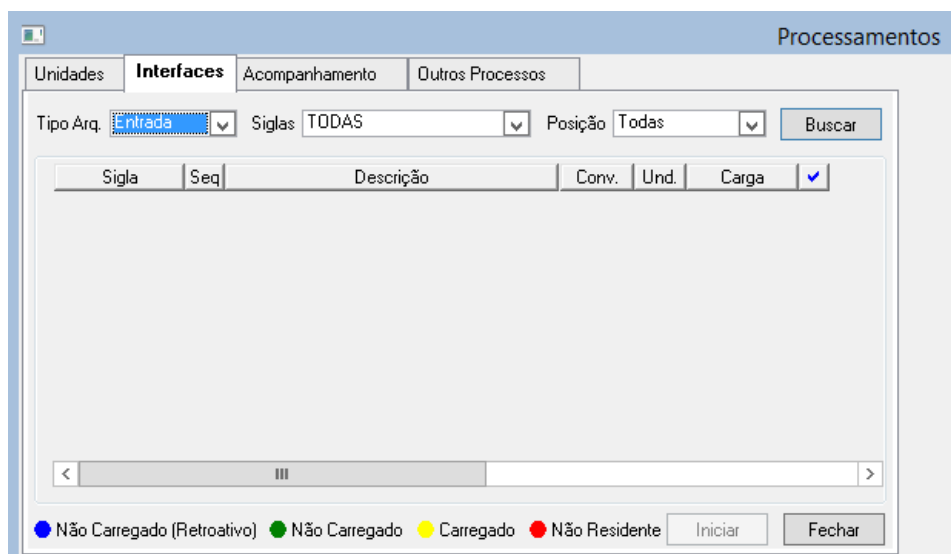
Processamentos

Unidades | Interfaces | Acompanhamento | Outros Processos

Tipo Arq. Entrada | Siglas TODAS | Posição Todas | Buscar

| Sigla | Seq | Descrição | Conv. | Und. | Carga | ✔ |
|---|---|---|---|---|---|---|

Não Carregado (Retroativo) Não Carregado Carregado Não Residente Iniciar Fechar